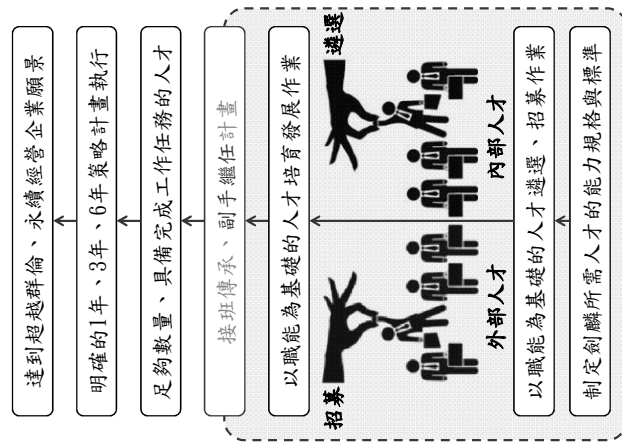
達到超越群倫、永續經營企業願景

明確的1年、3年、6年策略計畫執行

足夠數量、具備完成工作任務的人才

接班傳承、副手繼任計畫

以職能為基礎的人才培育發展作業

遴選

內部人才

外部人才

招募

以職能為基礎的人才遴選、招募作業

制定刻畫所需人才的能力規格與標準